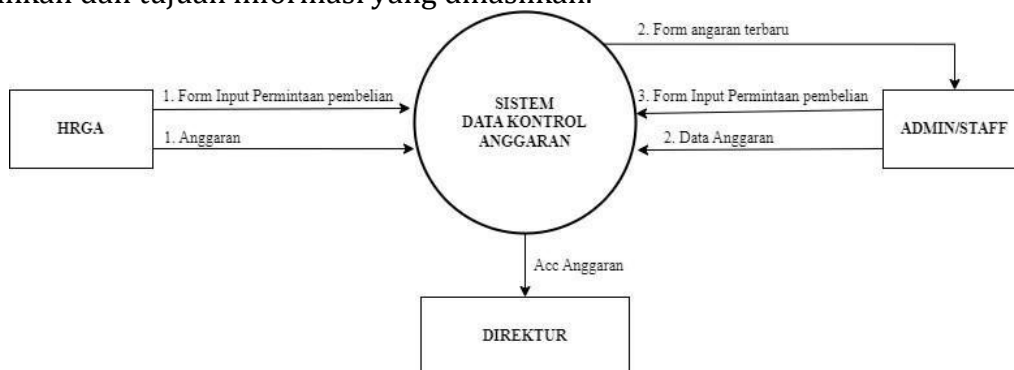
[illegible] dan tujuan informasi yang dihasilkan.

2. Form angaran terbaru

HRGA

1. Form Input Permintaan pembelian

1. Anggaran

SISTEM DATA KONTROL ANGGARAN

3. Form Input Permintaan pembelian

2. Data Anggaran

ADMIN/STAFF

Acc Anggaran

DIREKTUR